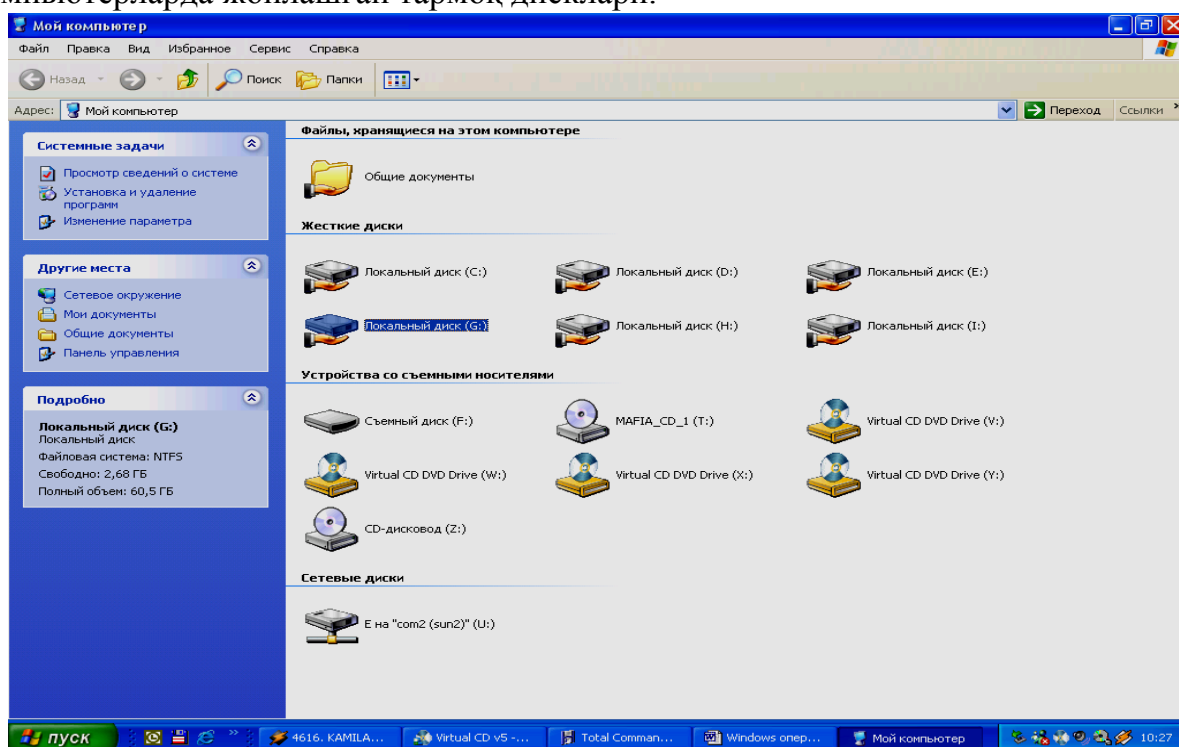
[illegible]мпьютерларда жойлашган тармоқ дисклари.

Мой компьютер

Файл Правка Вид Избранное Сервис Справка

Назад Поиск Папки

Адрес: Мой компьютер

Переход Ссылки

Системные задачи

Просмотр сведений о системе

Установка и удаление программ

Изменение параметра

Другие места

Сетевое окружение

Мои документы

Общие документы

Панель управления

Подробно

Локальный диск (G:)
Локальный диск
Файловая система: NTFS
Свободно: 2,68 ГБ
Полный объем: 60,5 ГБ

Файлы, хранящиеся на этом компьютере

Общие документы

Жесткие диски

Локальный диск (C:)

Локальный диск (D:)

Локальный диск (E:)

Локальный диск (G:)

Локальный диск (H:)

Локальный диск (I:)

Устройства со съемными носителями

Съемный диск (F:)

MAFIA_CD_1 (T:)

Virtual CD DVD Drive (V:)

Virtual CD DVD Drive (W:)

Virtual CD DVD Drive (X:)

Virtual CD DVD Drive (Y:)

CD-дисковод (Z:)

Сетевые диски

E на "com2 (sun2)" (U:)

пуск

4616. KAMILA...

Virtual CD v5 -...

Total Comman...

Windows опер...

Мой компьютер

10:27